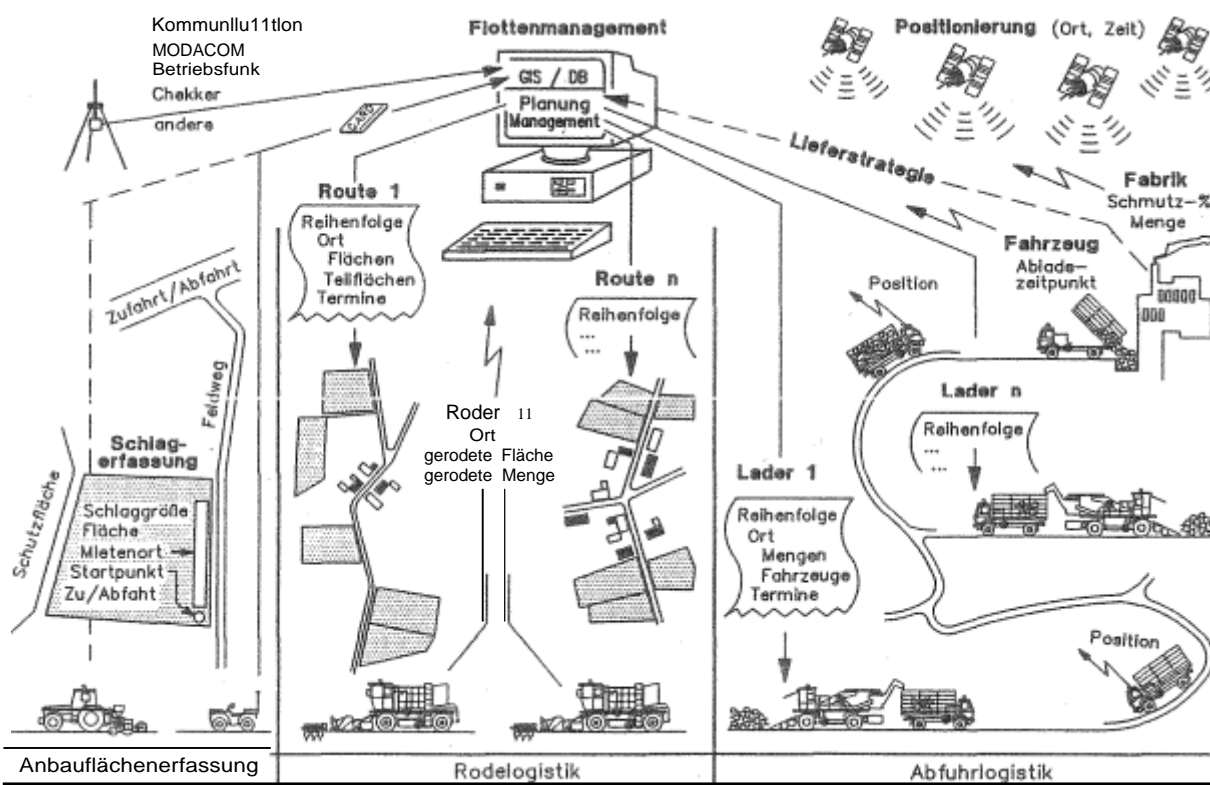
Kommunllu11tlon
MODACOM
Betriebsfunk
Chekker
andere

Flottenmanagement
GIS / DB
Planung
Management

Positionierung (Ort, Zeit)

Lieferstrategie

Fabrik
Schmutz-%
Menge

Fahrzeug
Ablade-
zeitpunkt

Position

Route 1
Reihenfolge
Ort
Flächen
Teilflächen
Termine

Route n
Reihenfolge
...
...

Zufahrt/Abfahrt
Feldweg

Schutzfläche

Schlag-
erfassung
Schlaggröße
Fläche
Mietenort
Startpunkt
Zu/Abfaht

Roder 11
Ort
gerodete Fläche
gerodete Menge

Lader n
Reihenfolge
...
...

Lader 1
Reihenfolge
Ort
Mengen
Fahrzeuge
Termine

Position

Anbauflächenerfassung
Rodelogistik
Abfuhrlogistik